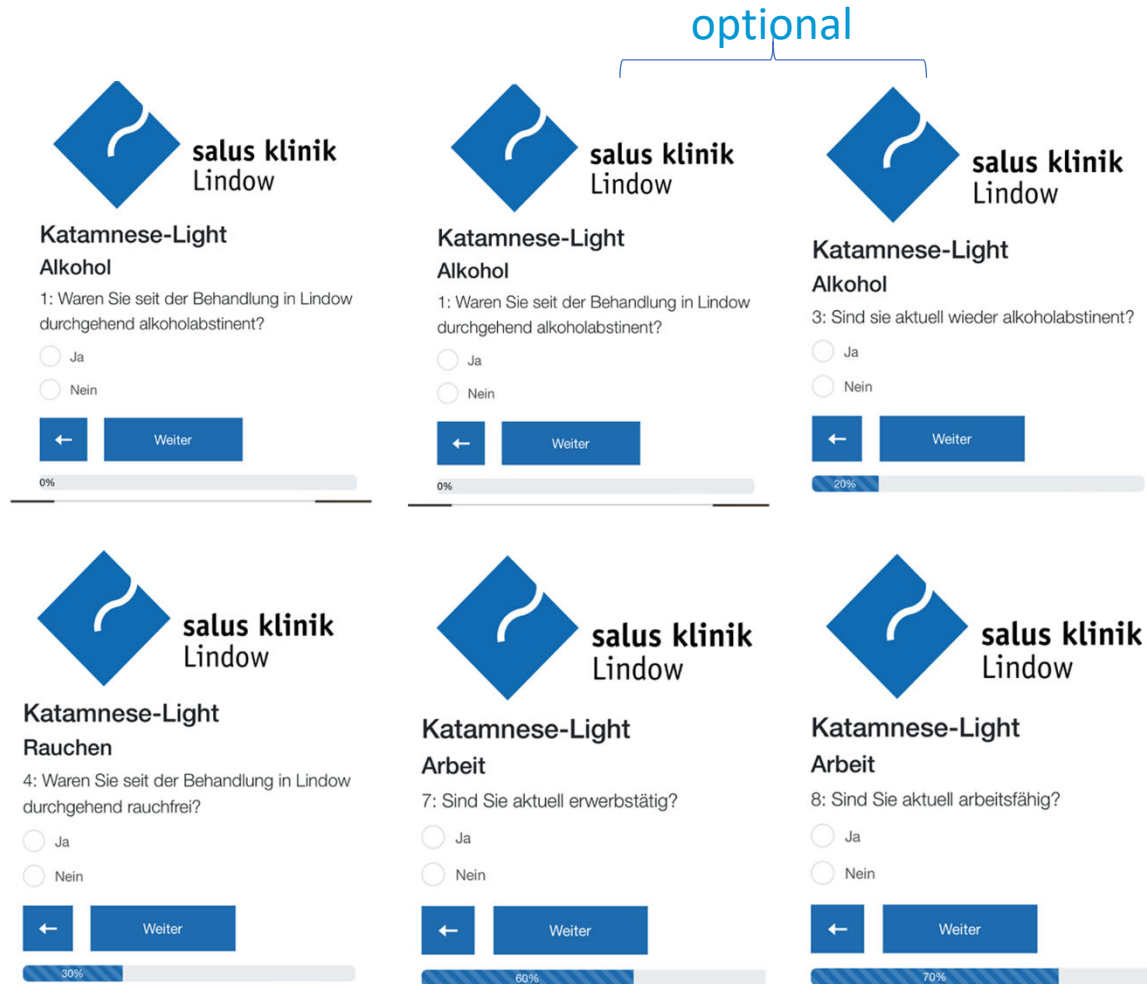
optional

salus klinik
Lindow

Katamnese-Light
Alkohol
1: Waren Sie seit der Behandlung in Lindow durchgehend alkoholabstinent?
Ja
Nein
←
Weiter
0%

salus klinik
Lindow

Katamnese-Light
Alkohol
1: Waren Sie seit der Behandlung in Lindow durchgehend alkoholabstinent?
Ja
Nein
←
Weiter
0%

salus klinik
Lindow

Katamnese-Light
Alkohol
3: Sind sie aktuell wieder alkoholabstinent?
Ja
Nein
←
Weiter
20%

salus klinik
Lindow

Katamnese-Light
Rauchen
4: Waren Sie seit der Behandlung in Lindow durchgehend rauchfrei?
Ja
Nein
←
Weiter
30%

salus klinik
Lindow

Katamnese-Light
Arbeit
7: Sind Sie aktuell erwerbstätig?
Ja
Nein
←
Weiter
60%

salus klinik
Lindow

Katamnese-Light
Arbeit
8: Sind Sie aktuell arbeitsfähig?
Ja
Nein
←
Weiter
70%